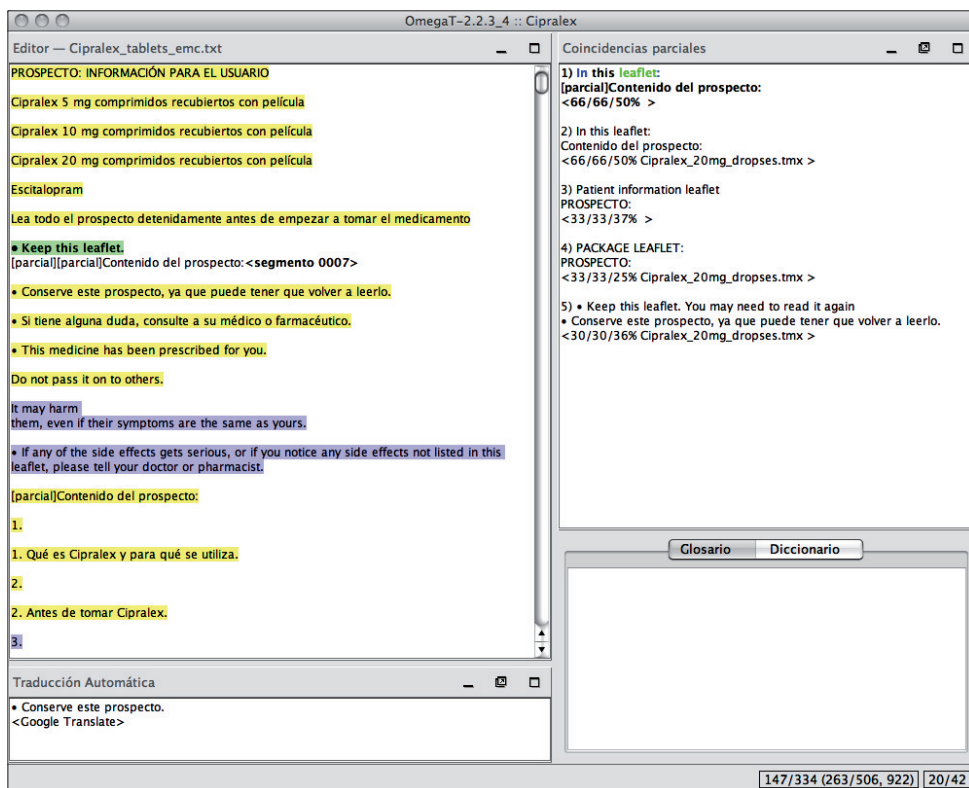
OmegaT-2.2.3_4 :: Cipralex

Editor — Cipralex_tablets_emc.txt

PROSPECTO: INFORMACIÓN PARA EL USUARIO

Cipralex 5 mg comprimidos recubiertos con película

Cipralex 10 mg comprimidos recubiertos con película

Cipralex 20 mg comprimidos recubiertos con película

Escitalopram

Lea todo el prospecto detenidamente antes de empezar a tomar el medicamento

• Keep this leaflet.
[parcial][parcial]Contenido del prospecto:<segmento 0007>

• Conserve este prospecto, ya que puede tener que volver a leerlo.

• Si tiene alguna duda, consulte a su médico o farmacéutico.

• This medicine has been prescribed for you.

Do not pass it on to others.

It may harm
them, even if their symptoms are the same as yours.

• If any of the side effects gets serious, or if you notice any side effects not listed in this leaflet, please tell your doctor or pharmacist.

[parcial]Contenido del prospecto:

1.

1. Qué es Cipralex y para qué se utiliza.

2.

2. Antes de tomar Cipralex.

3.

Coincidencias parciales

1) In this leaflet:
[parcial]Contenido del prospecto:
<66/66/50% >

2) In this leaflet:
Contenido del prospecto:
<66/66/50% Cipralex_20mg_dropses.tmx >

3) Patient information leaflet
PROSPECTO:
<33/33/37% >

4) PACKAGE LEAFLET:
PROSPECTO:
<33/33/25% Cipralex_20mg_dropses.tmx >

5) • Keep this leaflet. You may need to read it again
• Conserve este prospecto, ya que puede tener que volver a leerlo.
<30/30/36% Cipralex_20mg_dropses.tmx >

Glosario | Diccionario

Traducción Automática

• Conserve este prospecto.
<Google Translate>

147/334 (263/506, 922) | 20/42